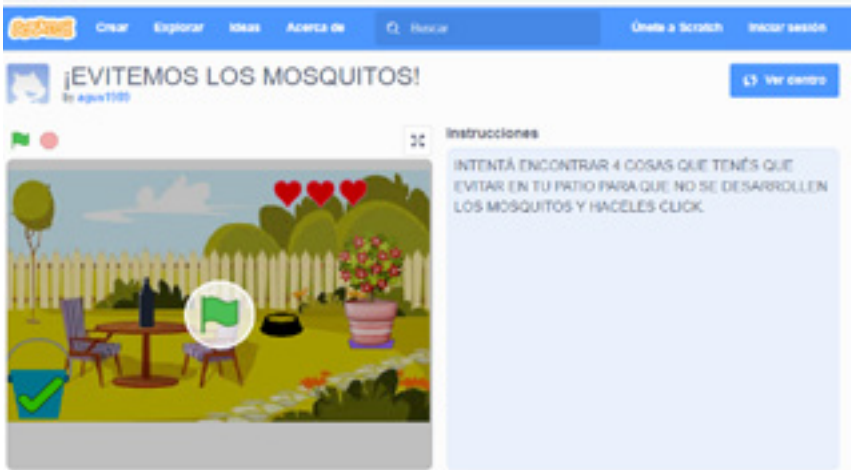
SCRATCH Crear Explorar Ideas Acerca de Buscar Únete a Scratch Iniciar sesión

¡EVITEMOS LOS MOSQUITOS!
by agus1105

Ver dentro

Instrucciones

INTENTÁ ENCONTRAR 4 COSAS QUE TENÉS QUE EVITAR EN TU PATIO PARA QUE NO SE DESARROLLEN LOS MOSQUITOS Y HACELES CLICK.